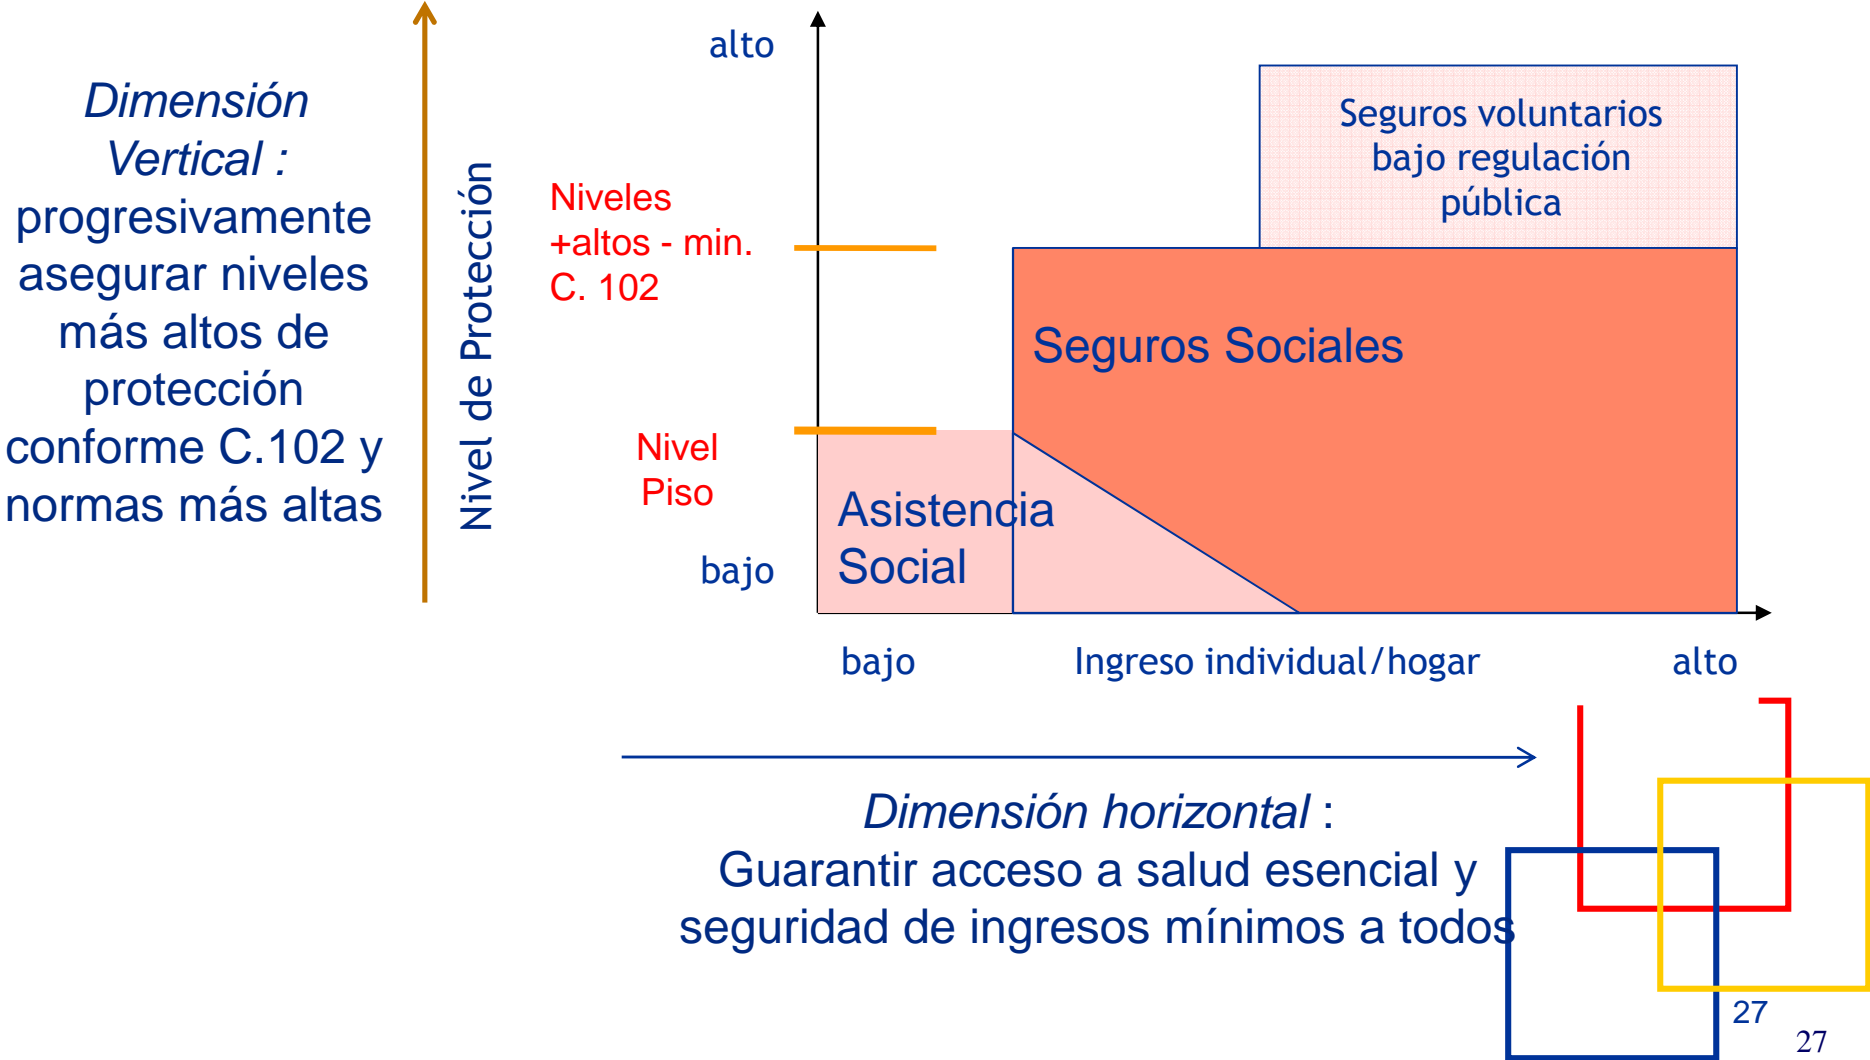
*Dimensión Vertical :* progresivamente asegurar niveles más altos de protección conforme C.102 y normas más altas

Nivel de Protección

alto

Niveles +altos - min. C. 102

Nivel Piso

bajo

Seguros voluntarios bajo regulación pública

Seguros Sociales

Asistencia Social

bajo

Ingreso individual/hogar

alto

*Dimensión horizontal* : Guarantir acceso a salud esencial y seguridad de ingresos mínimos a todos

27

27